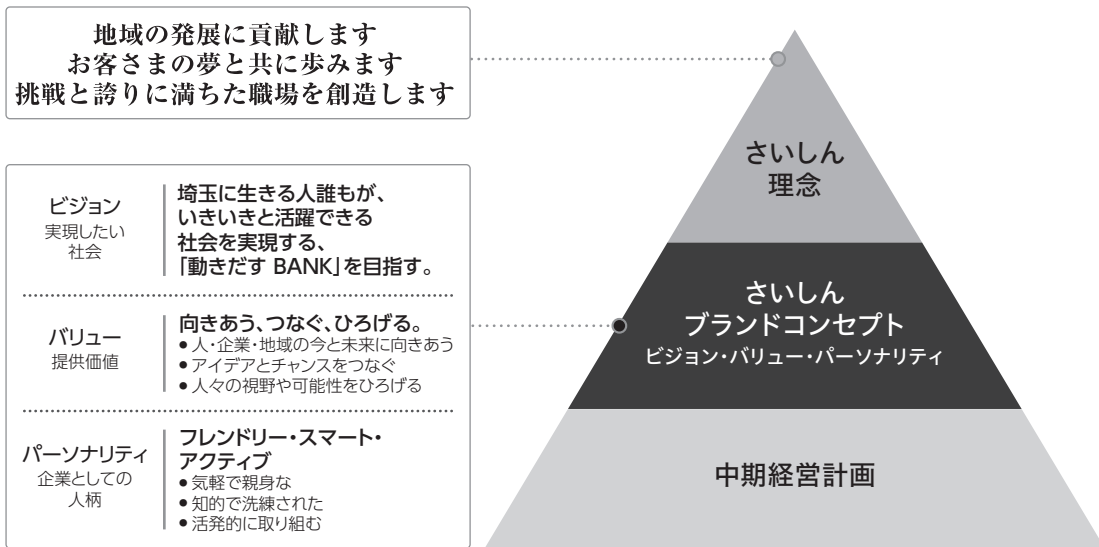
地域の発展に貢献します
お客さまの夢と共に歩みます
挑戦と誇りに満ちた職場を創造します

ビジョン
実現したい社会

埼玉に生きる人誰もが、いきいきと活躍できる社会を実現する、「動きだす BANK」を目指す。

バリュー
提供価値

向きあう、つなぐ、ひろげる。
● 人・企業・地域の今と未来に向きあう
● アイデアとチャンスをつなぐ
● 人々の視野や可能性をひろげる

パーソナリティ
企業としての人柄

フレンドリー・スマート・アクティブ
● 気軽で親身な
● 知的で洗練された
● 活発的に取り組む

さいしん
理念

さいしん
ブランドコンセプト
ビジョン・バリュー・パーソナリティ

中期経営計画